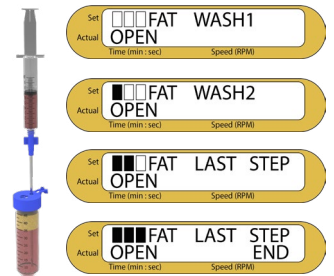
Set □□□FAT WASH1
Actual OPEN
Time (min : sec) Speed (RPM)

Set ■□□FAT WASH2
Actual OPEN
Time (min : sec) Speed (RPM)

Set ■■□FAT LAST STEP
Actual OPEN
Time (min : sec) Speed (RPM)

Set ■■■FAT LAST STEP
Actual OPEN END
Time (min : sec) Speed (RPM)